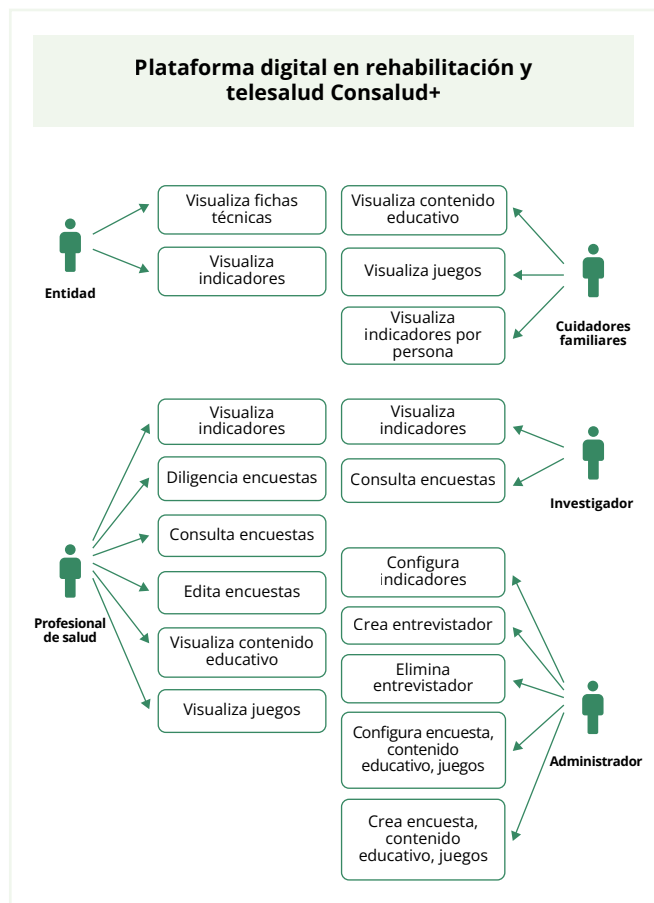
Plataforma digital en rehabilitación y telesalud Consalud+

Entidad

Visualiza fichas técnicas

Visualiza indicadores

Visualiza contenido educativo

Visualiza juegos

Visualiza indicadores por persona

Cuidadores familiares

Visualiza indicadores

Diligencia encuestas

Consulta encuestas

Edita encuestas

Visualiza contenido educativo

Visualiza juegos

Profesional de salud

Visualiza indicadores

Consulta encuestas

Investigador

Configura indicadores

Crea entrevistador

Elimina entrevistador

Configura encuesta, contenido educativo, juegos

Crea encuesta, contenido educativo, juegos

Administrador